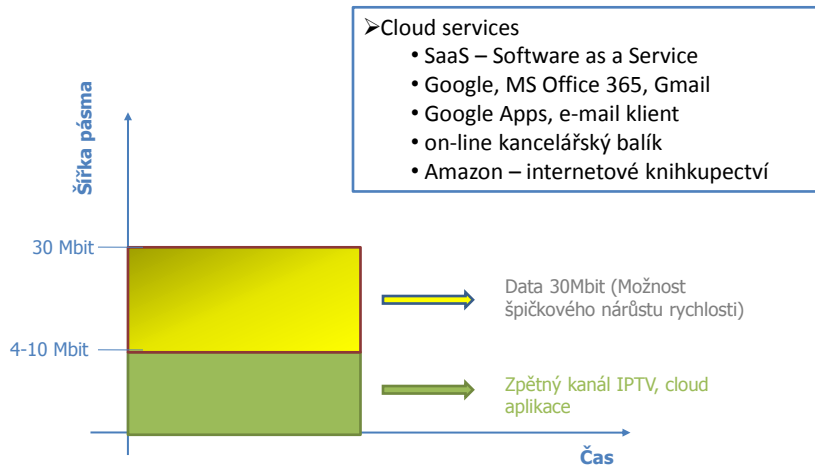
➢Cloud services
• SaaS – Software as a Service
• Google, MS Office 365, Gmail
• Google Apps, e-mail klient
• on-line kancelářský balík
• Amazon – internetové knihkupectví

Šířka pásma

30 Mbit

4-10 Mbit

Data 30Mbit (Možnost špičkového nárůstu rychlosti)

Zpětný kanál IPTV, cloud aplikace

Čas